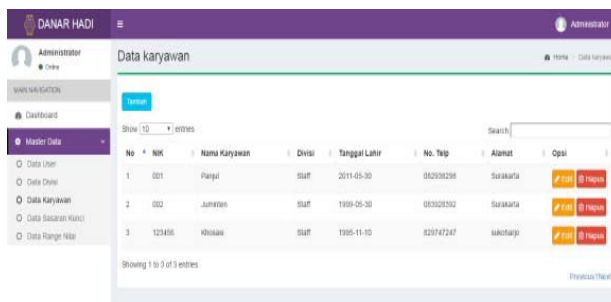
DANAR HADI
≡
Administrator

Administrator
● Online

MAIN NAVIGATION

Dashboard

Master Data

Data User
Data Divisi
Data Karyawan
Data Basaran Kunci
Data Range Nilai

Data karyawan

Home > Data karyawan

Tambah

Show 10 entries

Search:

| No | NIK | Nama Karyawan | Divisi | Tanggal Lahir | No. Telp | Alamat | Opsi |
|---|---|---|---|---|---|---|---|
| 1 | 001 | Panjul | Staff | 2011-05-30 | 082938298 | Surakarta | Edit Hapus |
| 2 | 002 | Jumirten | Staff | 1999-05-30 | 083028392 | Surakarta | Edit Hapus |
| 3 | 123456 | Khoiaas | Staff | 1995-11-10 | 829747247 | sukoharjo | Edit Hapus |

Showing 1 to 3 of 3 entries

Previous Next